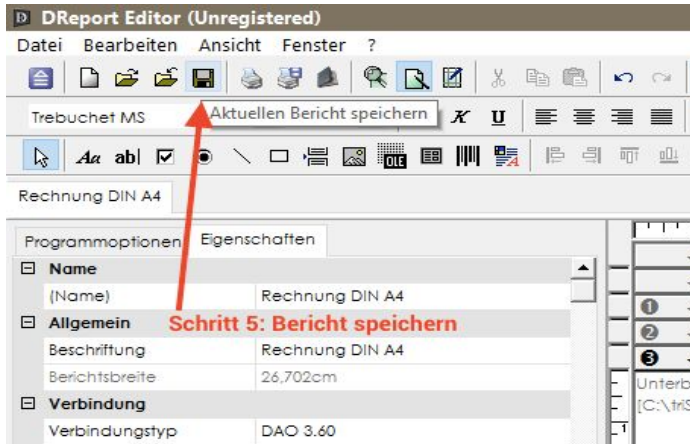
DReport Editor (Unregistered)

Datei Bearbeiten Ansicht Fenster ?

Aktuellen Bericht speichern

Trebuchet MS

K U

Rechnung DIN A4

Programmoptionen Eigenschaften

| | |
|---|---|
| Name | |
| (Name) | Rechnung DIN A4 |
| Allgemein | |
| Beschriftung | Rechnung DIN A4 |
| Berichtsbreite | 26,702cm |
| Verbindung | |
| Verbindungstyp | DAO 3.60 |

Schritt 5: Bericht speichern

Unterb
[C:\tri